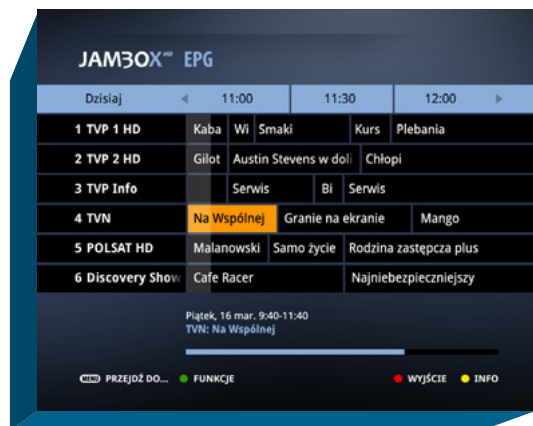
JAMBOX$^{HD}$ EPG

| Dzisiaj | 11:00 | 11:30 | 12:00 |
|---|---|---|---|
| 1 TVP 1 HD | Kaba | Wi | Smaki | Kurs | Plebania |
| 2 TVP 2 HD | Gilot | Austin Stevens w doli | Chłopi |
| 3 TVP Info | Serwis | Bi | Serwis |
| 4 TVN | Na Wspólnej | Granie na ekranie | Mango |
| 5 POLSAT HD | Malanowski | Samo życie | Rodzina zastępcza plus |
| 6 Discovery Show | Cafe Racer | Najniebezpieczniejszy |

Piątek, 16 mar. 9:40-11:40
TVN: Na Wspólnej

MENU PRZEJDŹ DO... FUNKCJE WYJŚCIE INFO